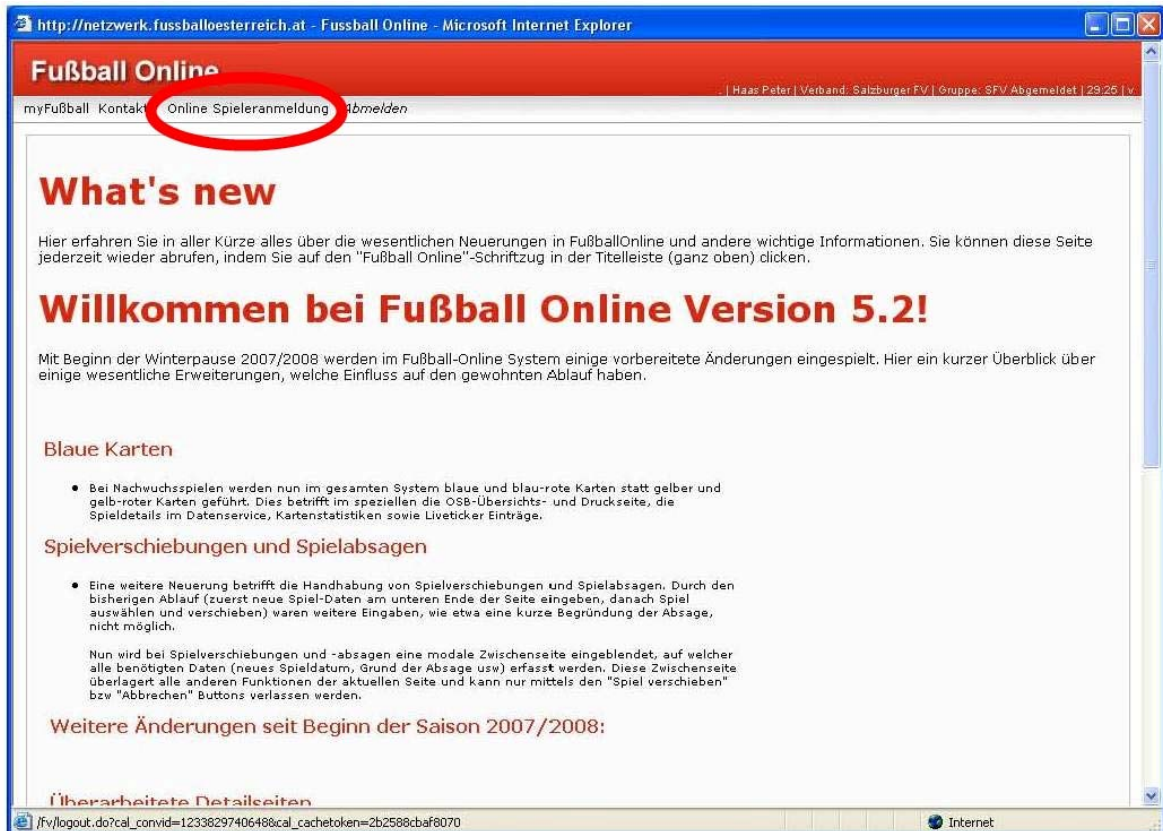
http://netzwerk.fussballoesterreich.at - Fussball Online - Microsoft Internet Explorer

Fußball Online

. | Haas Peter | Verband: Salzburger FV | Gruppe: SFV Abgemeldet | 29:25 | v

myFußball Kontakt Online Spieleranmeldung Abmelden

What's new

Hier erfahren Sie in aller Kürze alles über die wesentlichen Neuerungen in FußballOnline und andere wichtige Informationen. Sie können diese Seite jederzeit wieder abrufen, indem Sie auf den "Fußball Online"-Schriftzug in der Titelleiste (ganz oben) clicken.

Willkommen bei Fußball Online Version 5.2!

Mit Beginn der Winterpause 2007/2008 werden im Fußball-Online System einige vorbereitete Änderungen eingespielt. Hier ein kurzer Überblick über einige wesentliche Erweiterungen, welche Einfluss auf den gewohnten Ablauf haben.

Blaue Karten

• Bei Nachwuchsspielen werden nun im gesamten System blaue und blau-rote Karten statt gelber und gelb-roter Karten geführt. Dies betrifft im speziellen die OSB-Übersichts- und Druckseite, die Spieldetails im Datenservice, Kartenstatistiken sowie Liveticker Einträge.

Spielverschiebungen und Spielabsagen

• Eine weitere Neuerung betrifft die Handhabung von Spielverschiebungen und Spielabsagen. Durch den bisherigen Ablauf (zuerst neue Spiel-Daten am unteren Ende der Seite eingeben, danach Spiel auswählen und verschieben) waren weitere Eingaben, wie etwa eine kurze Begründung der Absage, nicht möglich.

Nun wird bei Spielverschiebungen und -absagen eine modale Zwischenseite eingeblendet, auf welcher alle benötigten Daten (neues Spieldatum, Grund der Absage usw) erfasst werden. Diese Zwischenseite überlagert alle anderen Funktionen der aktuellen Seite und kann nur mittels den "Spiel verschieben" bzw "Abbrechen" Buttons verlassen werden.

Weitere Änderungen seit Beginn der Saison 2007/2008:

Überarbeitete Detailseiten

/fv/logout.do?cal_convid=1233829740648&cal_cachetoken=2b2588cbaf8070

Internet